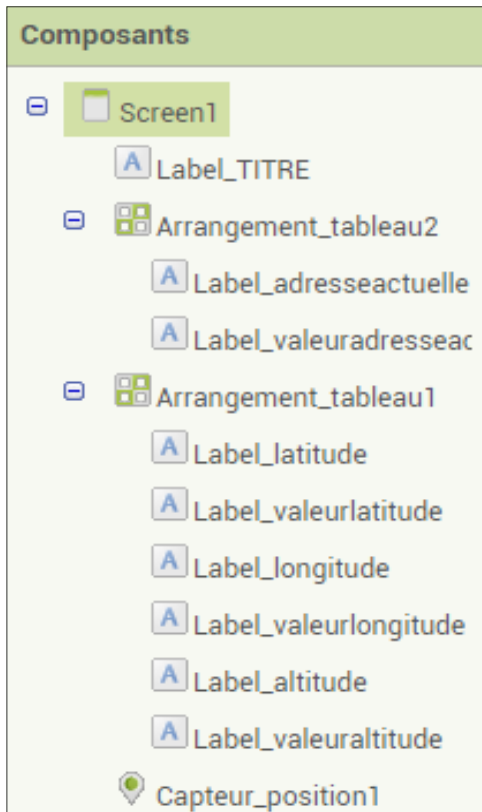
Composants

Screen1
Label_TITRE
Arrangement_tableau2
Label_adresseactuelle
Label_valeuradresseac
Arrangement_tableau1
Label_latitude
Label_valeurlatitude
Label_longitude
Label_valeurlongitude
Label_altitude
Label_valeuraltitude
Capteur_position1